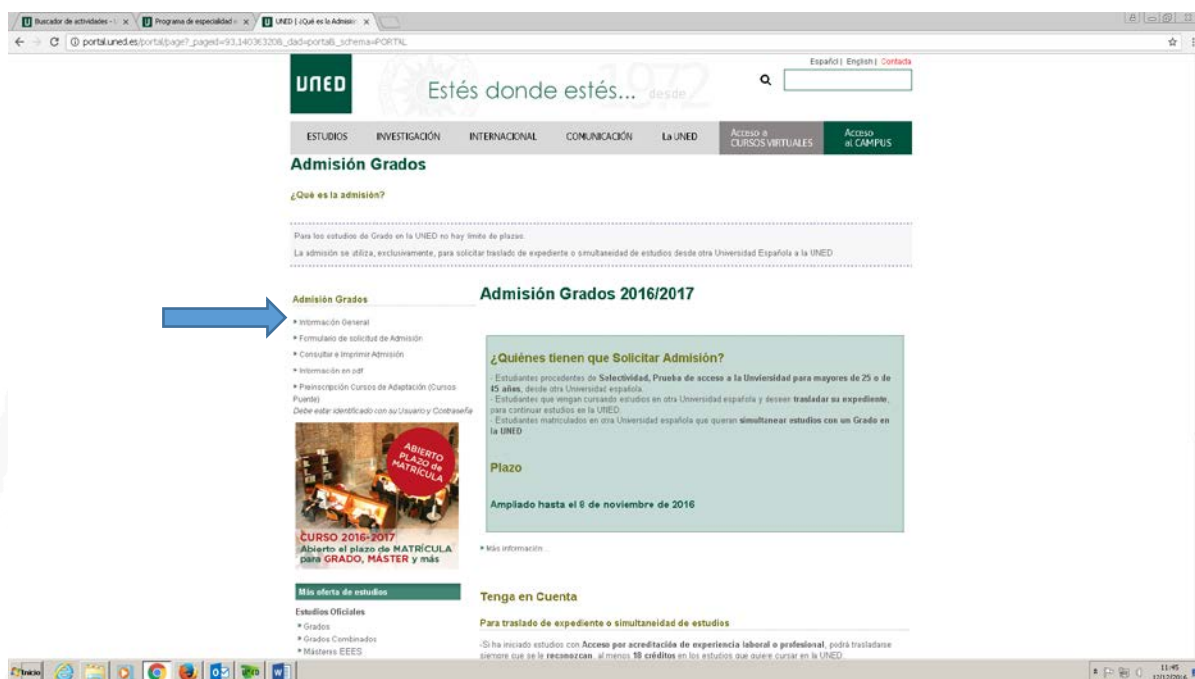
Buscador de actividades - | ×
Programa de especialidad ×
UNED | ¿Qué es la Admisión ×

portal.uned.es/portal/page?_pageid=93,140363208_dad=portal&_schema=PORTAL

Español | English | Contacta

UNED

Estés donde estés... desde 1972

ESTUDIOS INVESTIGACIÓN INTERNACIONAL COMUNICACIÓN La UNED Acceso a CURSOS VIRTUALES Acceso al CAMPUS

Admisión Grados

¿Qué es la admisión?

Para los estudios de Grado en la UNED no hay límite de plazos.

La admisión se utiliza, exclusivamente, para solicitar traslado de expediente o simultaneidad de estudios desde otra Universidad Española a la UNED.

Admisión Grados

• Información General
• Formulario de solicitud de Admisión
• Consultar e Imprimir Admisión
• Información en pdf
• Preinscripción Cursos de Adaptación (Cursos Puente)
Debe estar identificado con su Usuario y Contraseña

ABIERTO PLAZO de MATRÍCULA

CURSO 2016-2017
Abierto el plazo de MATRÍCULA para GRADO, MÁSTER y más

Más oferta de estudios

Estudios Oficiales
• Grados
• Grados Combinados
• Másteres EEES

Admisión Grados 2016/2017

¿Quiénes tienen que Solicitar Admisión?

- Estudiantes procedentes de Selectividad, Prueba de acceso a la Universidad para mayores de 25 o de 45 años, desde otra Universidad española.
- Estudiantes que vengan cursando estudios en otra Universidad española y deseen trasladar su expediente, para continuar estudios en la UNED.
- Estudiantes matriculados en otra Universidad española que quieran simultanear estudios con un Grado en la UNED

Plazo

Ampliado hasta el 9 de noviembre de 2016

• Más información...

Tenga en Cuenta

Para traslado de expediente o simultaneidad de estudios

-Si ha iniciado estudios con Acceso por acreditación de experiencia laboral o profesional, podrá trasladarse siempre que se le reconozcan, al menos 18 créditos en los estudios que quiere cursar en la UNED.

Inicio

11:45
12/12/2016